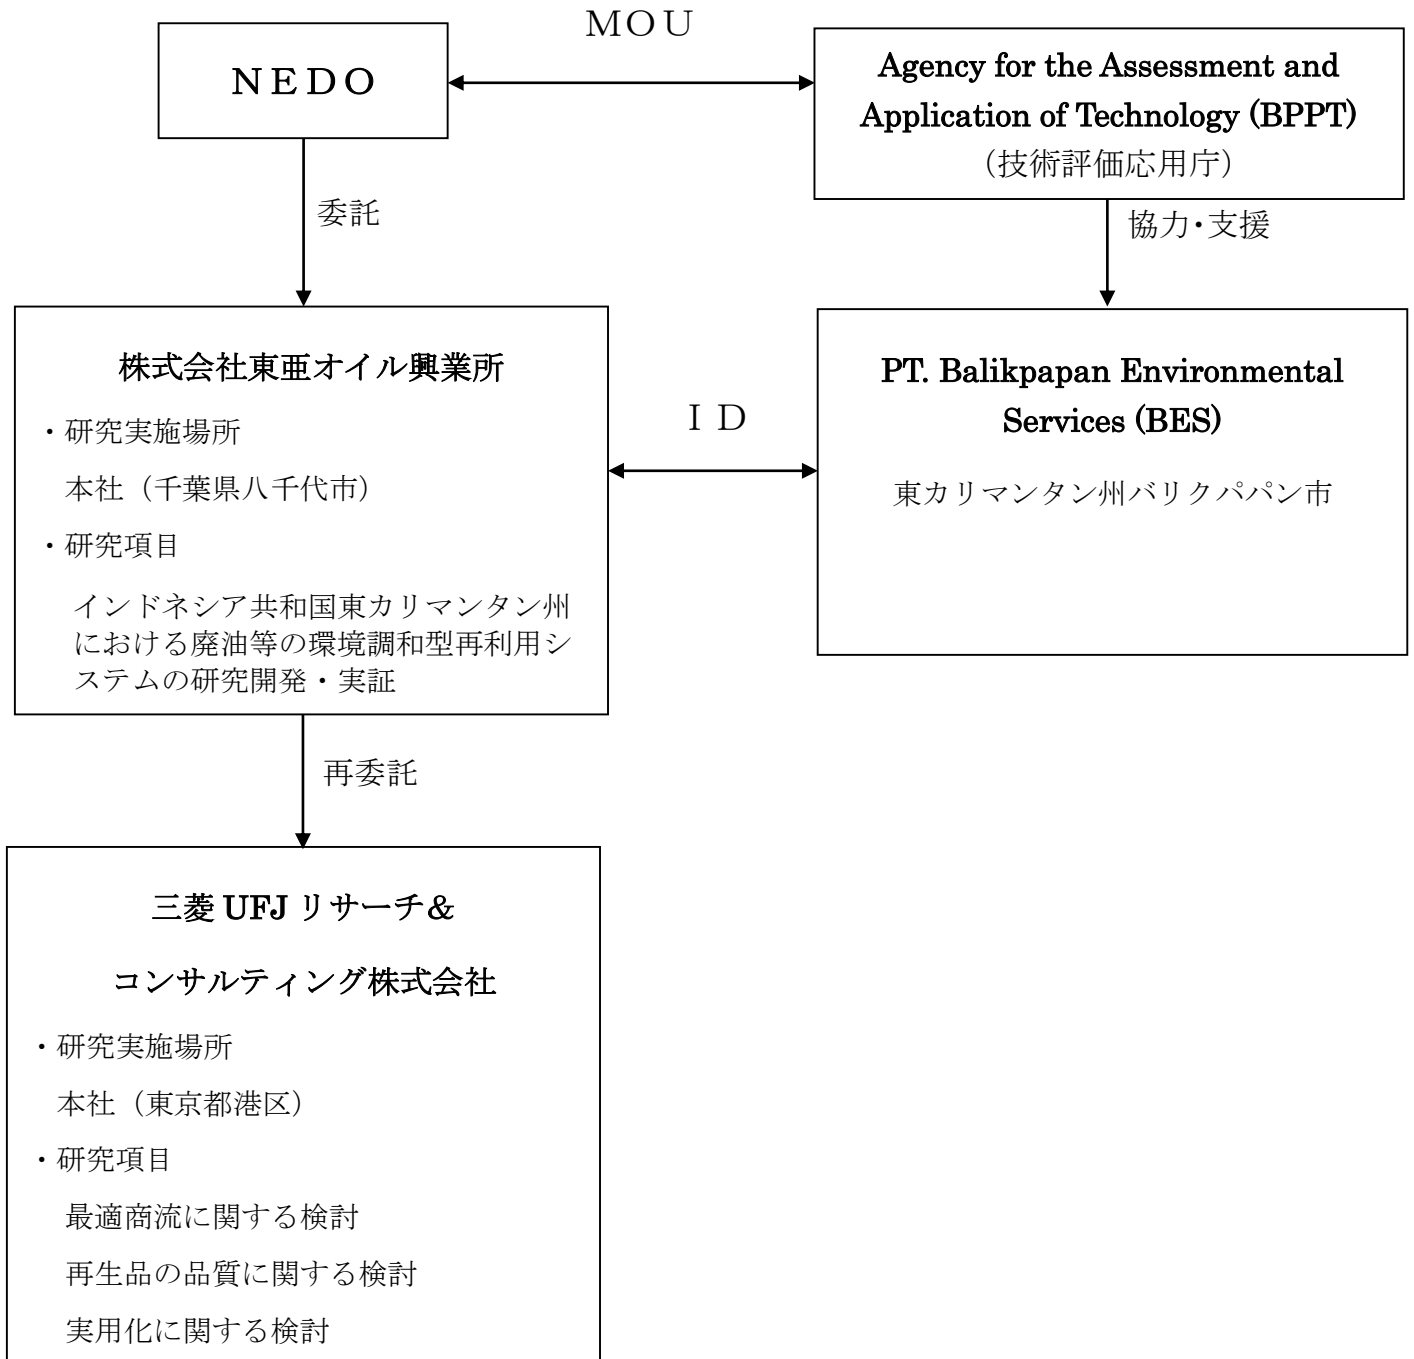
NEDO

MOU

Agency for the Assessment and Application of Technology (BPPT)
（技術評価応用庁）

委託

協力・支援

株式会社東亜オイル興業所
・研究実施場所
本社（千葉県八千代市）
・研究項目
インドネシア共和国東カリマンタン州における廃油等の環境調和型再利用システムの研究開発・実証

ＩＤ

PT. Balikpapan Environmental Services (BES)
東カリマンタン州バリクパパン市

再委託

三菱 UFJ リサーチ＆
コンサルティング株式会社
・研究実施場所
本社（東京都港区）
・研究項目
最適商流に関する検討
再生品の品質に関する検討
実用化に関する検討